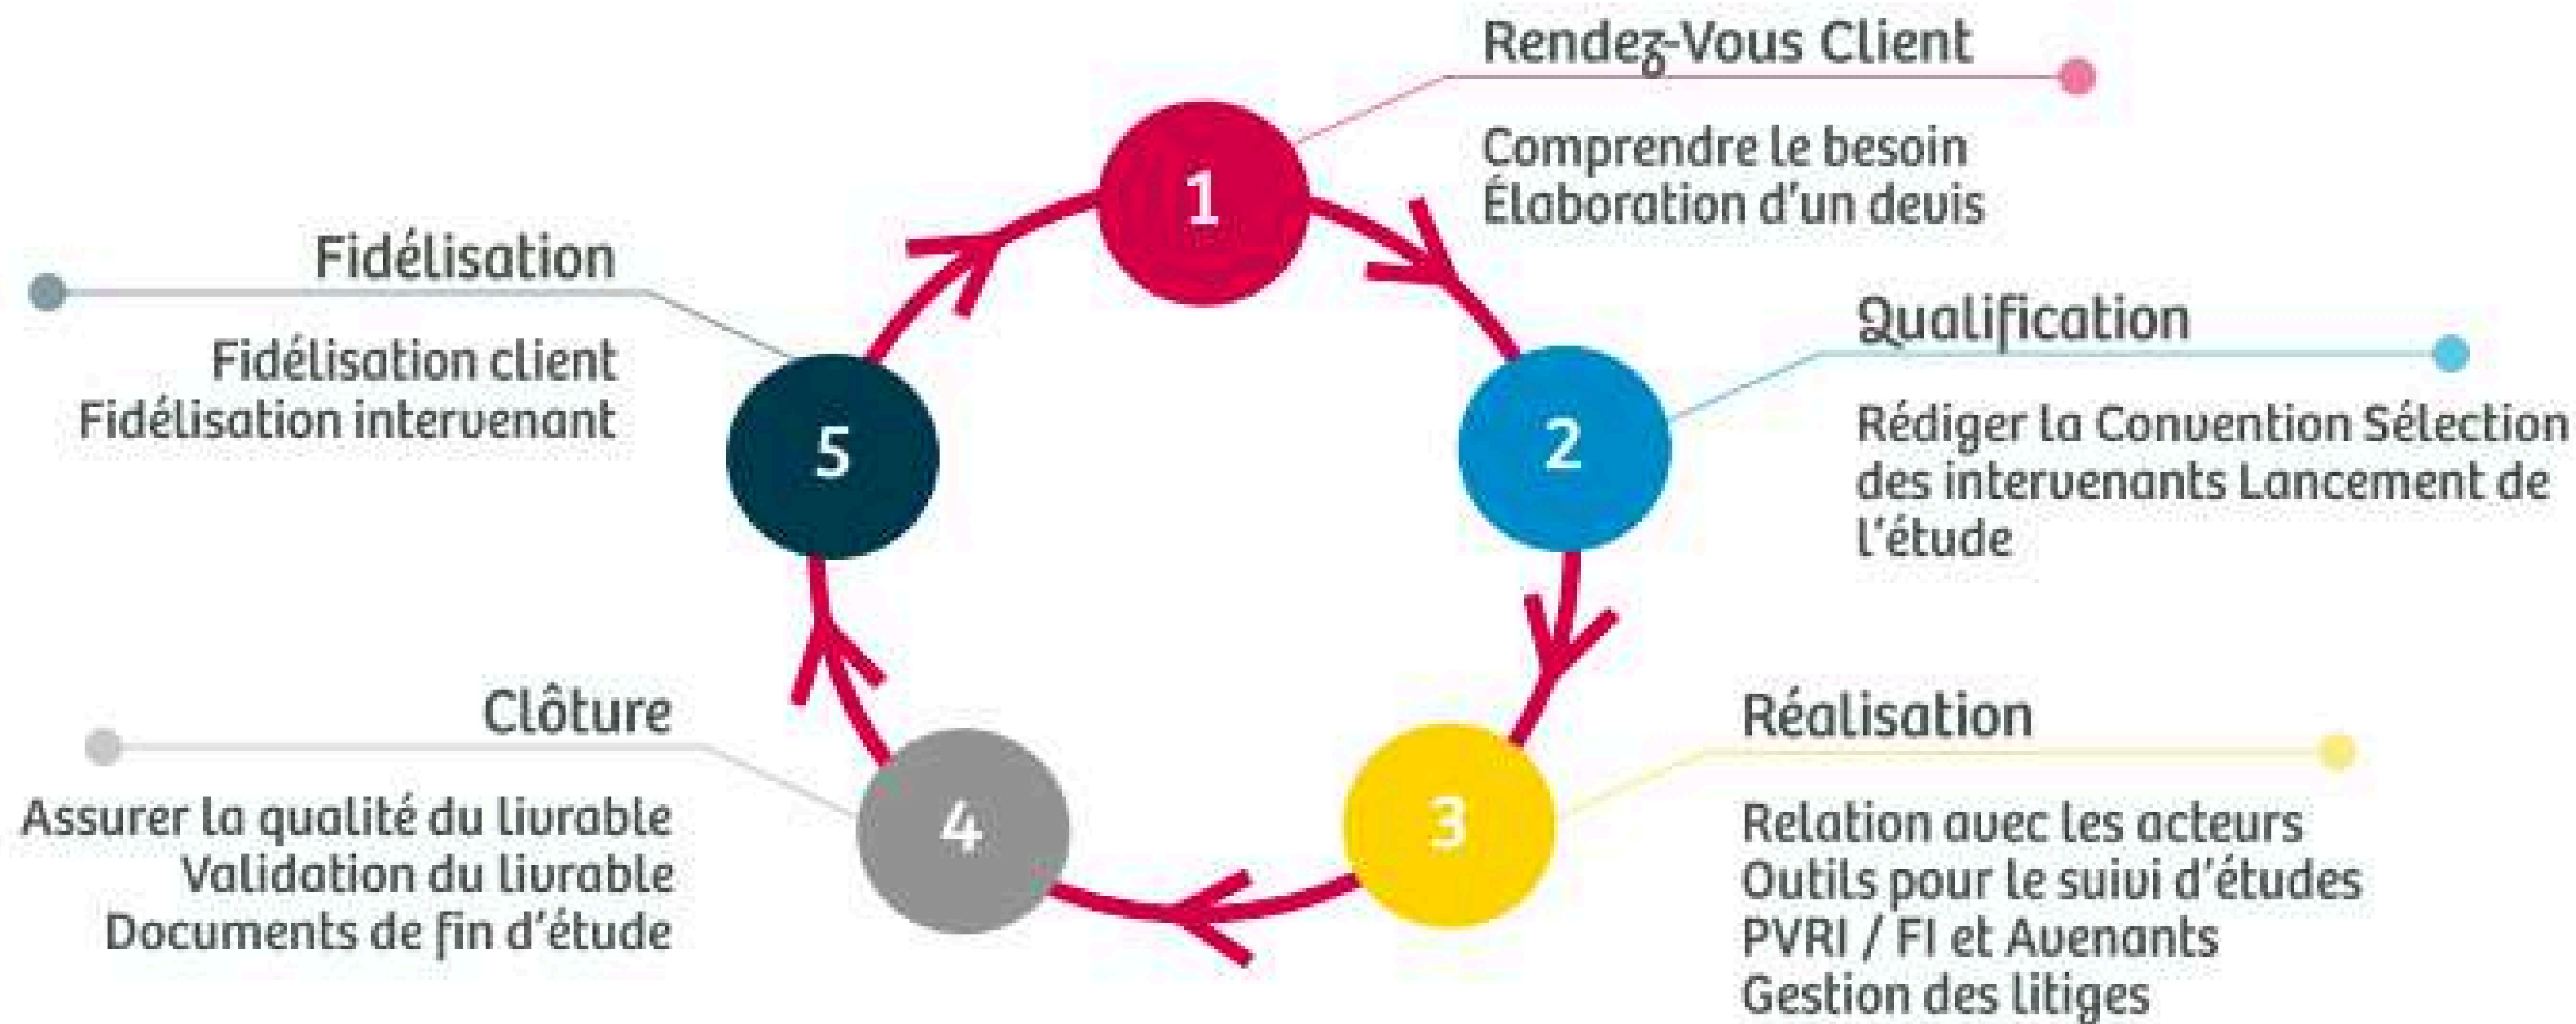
Rendez-Vous Client

1

Comprendre le besoin
Élaboration d'un devis

Fidélisation

Fidélisation client
Fidélisation intervenant

5

Qualification

2

Rédiger la Convention Sélection des intervenants Lancement de l'étude

Clôture

4

Assurer la qualité du livrable
Validation du livrable
Documents de fin d'étude

3

Réalisation

Relation avec les acteurs
Outils pour le suivi d'études
PVRI / FI et Avenants
Gestion des litiges